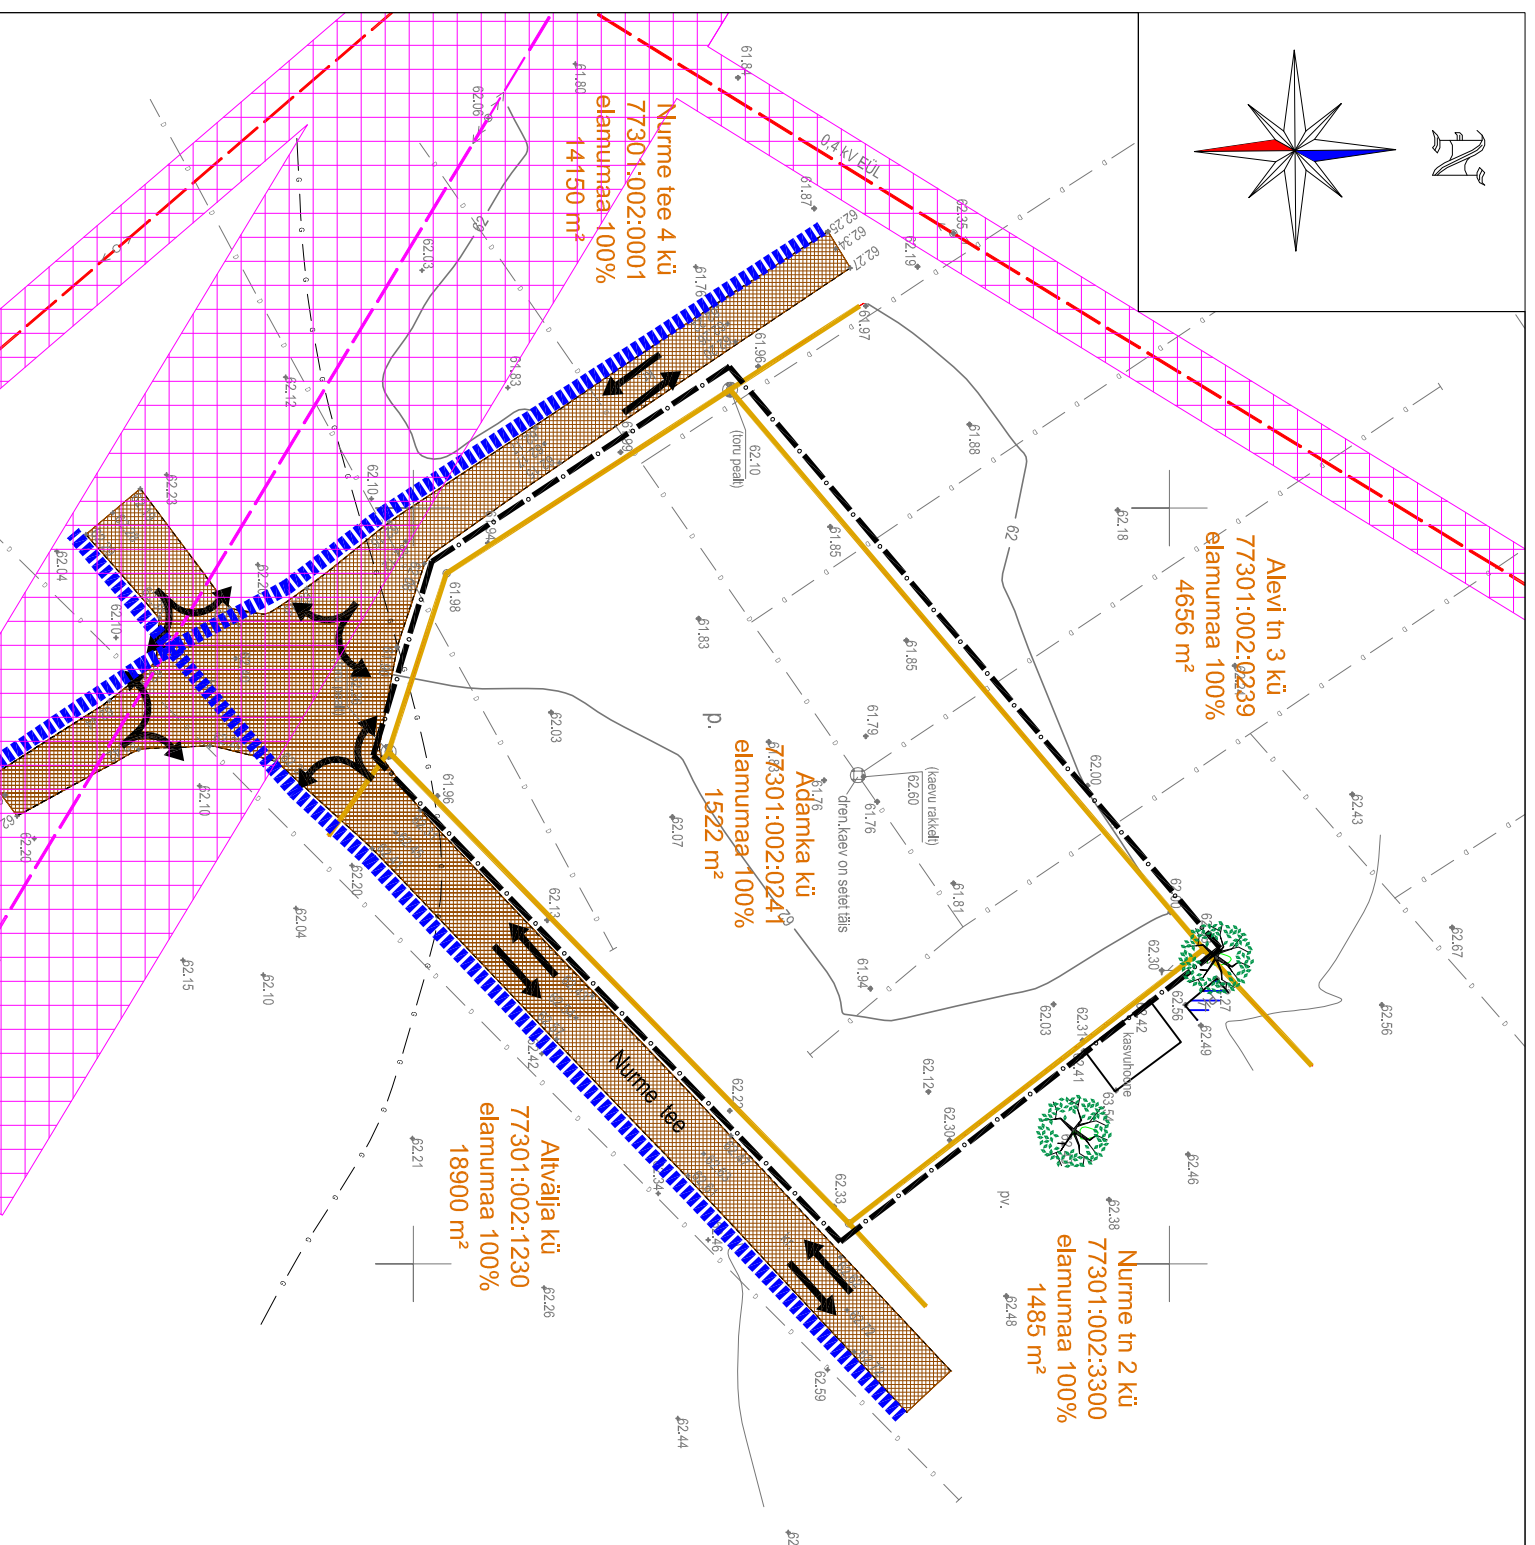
Nurme tee 4 kü
77301:002:0001
elamumaa 100%
14150 m²

0,4 kV EÜL

N

Alevi tn 3 kü
77301:002:0239
elamumaa 100%
4656 m²

Adamka kü
77301:002:0241
elamumaa 100%
1522 m²

p.

(toru pealt)

(kaevu rakkelt)

dren.kaev on setet täis

kasvuhoone

pv.

Nurme tee

Altvälja kü
77301:002:1230
elamumaa 100%
18900 m²

Nurme tn 2 kü
77301:002:3300
elamumaa 100%
1485 m²

61.84
61.80
62.06
61.87
62.25
62.34
62.27
62.35
62.19
61.97
61.76
61.96
62.03
61.83
62.12
62.10
61.98
61.88
62.18
62.23
62.04
62.10
62.2
61.85
61.83
61.85
61.79
62.00
62.43
62.03
62.60
61.76
61.96
62.07
62.10
62.20
62.13
61.81
62.04
62.15
62.10
61.94
62.30
62.67
62.56
62.49
62.56
62.03
62.31
62.12
62.41
62.30
62.42
62.21
62.33
62.46
62.38
62.48
62.26
62.59
62.44
62